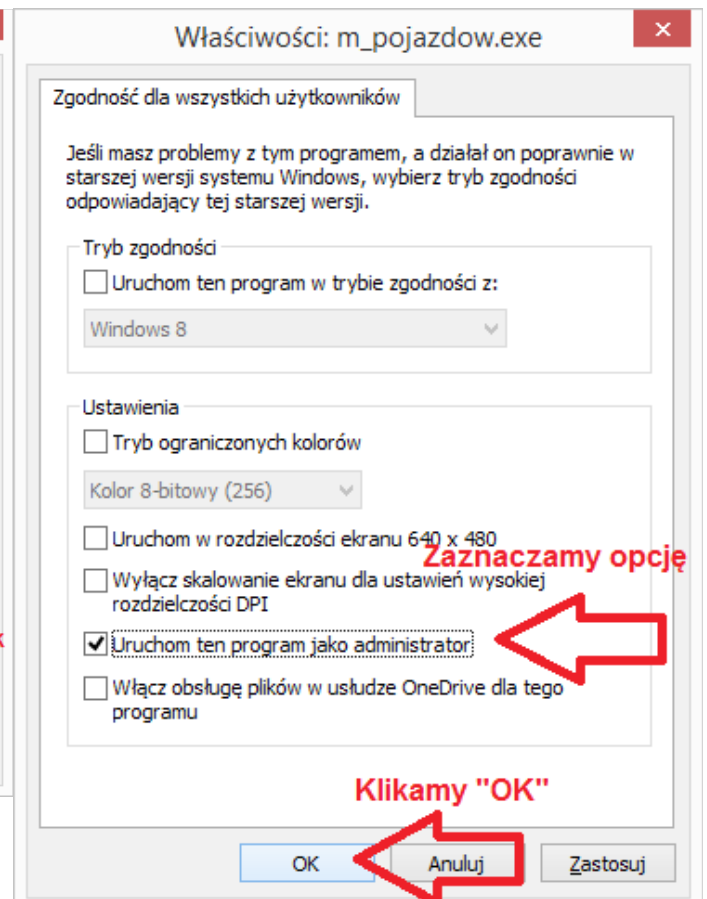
Właściwości: m_pojazdow.exe

Zgodność dla wszystkich użytkowników

Jeśli masz problemy z tym programem, a działał on poprawnie w starszej wersji systemu Windows, wybierz tryb zgodności odpowiadający tej starszej wersji.

Tryb zgodności

Uruchom ten program w trybie zgodności z:

Windows 8

Ustawienia

Tryb ograniczonych kolorów

Kolor 8-bitowy (256)

Uruchom w rozdzielczości ekranu 640 x 480

Zaznaczamy opcję

Wyłącz skalowanie ekranu dla ustawień wysokiej rozdzielczości DPI

Uruchom ten program jako administrator

Włącz obsługę plików w usłudze OneDrive dla tego programu

Klikamy "OK"

OK

Anuluj

Zastosuj